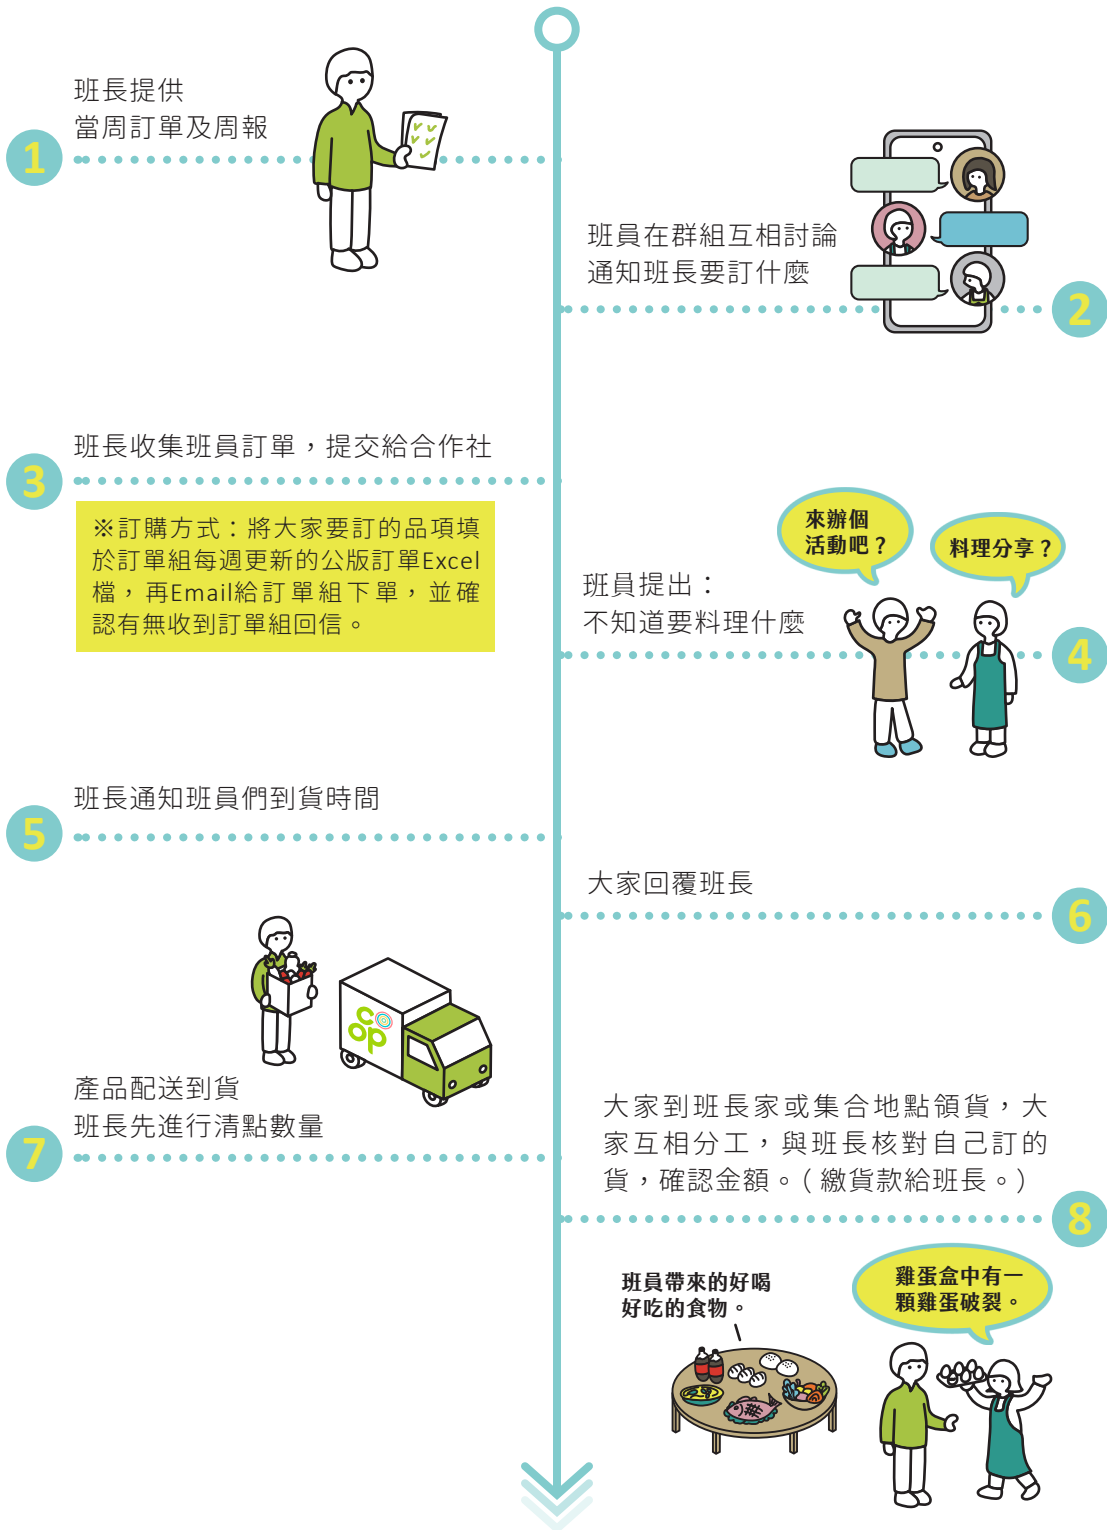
1
班長提供
當周訂單及周報

2
班員在群組互相討論
通知班長要訂什麼

3
班長收集班員訂單，提交給合作社

※訂購方式：將大家要訂的品項填於訂單組每週更新的公版訂單Excel檔，再Email給訂單組下單，並確認有無收到訂單組回信。

來辦個活動吧？
料理分享？

4
班員提出：
不知道要料理什麼

5
班長通知班員們到貨時間

6
大家回覆班長

coop

7
產品配送到貨
班長先進行清點數量

8
大家到班長家或集合地點領貨，大家互相分工，與班長核對自己訂的貨，確認金額。（繳貨款給班長。）

班員帶來的好喝好吃的食物。

雞蛋盒中有一顆雞蛋破裂。